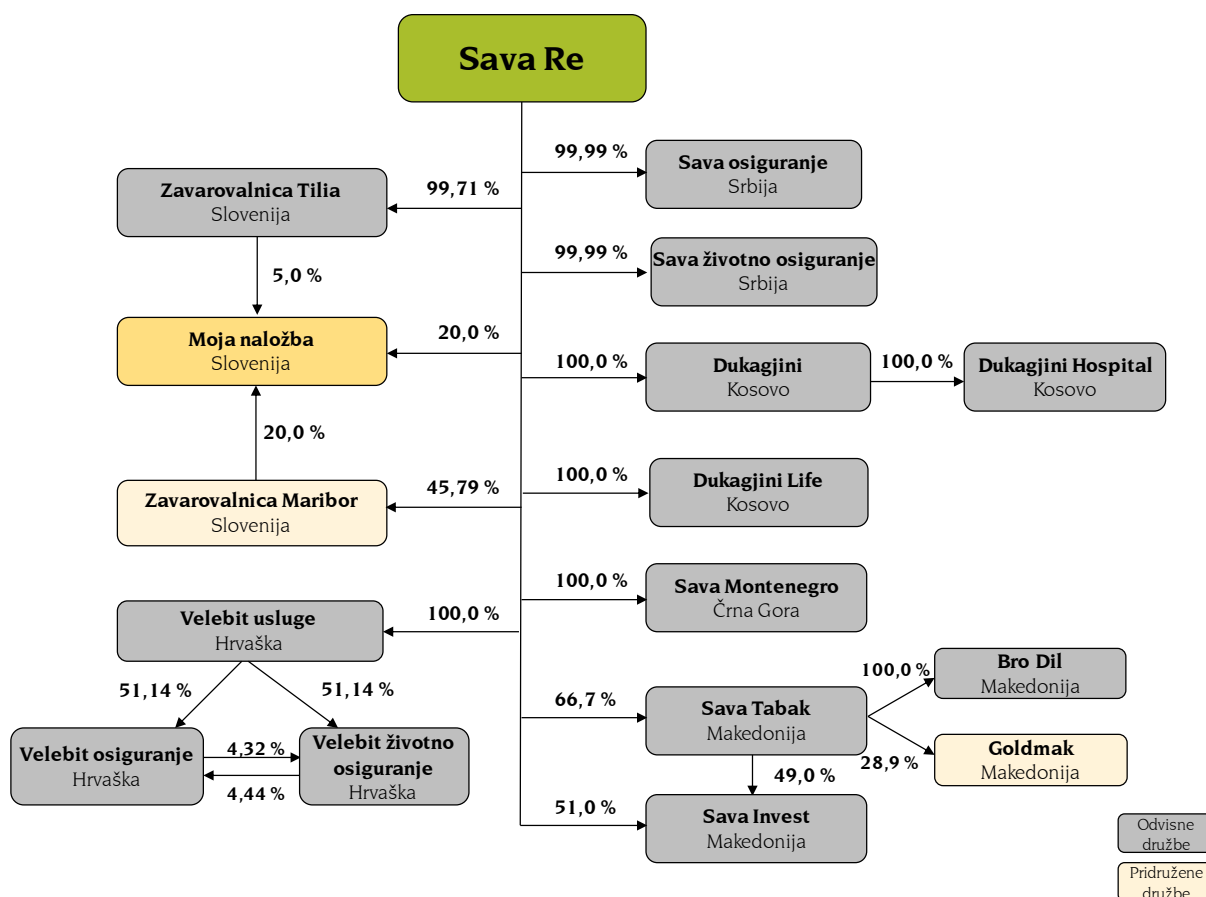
Sava Re

99,99 %
Sava osiguranje
Srbija

99,71 %
Zavarovalnica Tilia
Slovenija

5,0 %

99,99 %
Sava životno osiguranje
Srbija

20,0 %
Moja naložba
Slovenija

100,0 %
Dukagjini
Kosovo

100,0 %
Dukagjini Hospital
Kosovo

20,0 %

45,79 %
Zavarovalnica Maribor
Slovenija

100,0 %
Dukagjini Life
Kosovo

100,0 %
Sava Montenegro
Črna Gora

100,0 %
Velebit usluge
Hrvaška

51,14 %
51,14 %

Velebit osiguranje
Hrvaška

4,32 %
4,44 %

Velebit životno osiguranje
Hrvaška

66,7 %
Sava Tabak
Makedonija

100,0 %
Bro Dil
Makedonija

28,9 %
Goldmak
Makedonija

49,0 %

51,0 %
Sava Invest
Makedonija

Odvisne družbe
Pridružene družbe